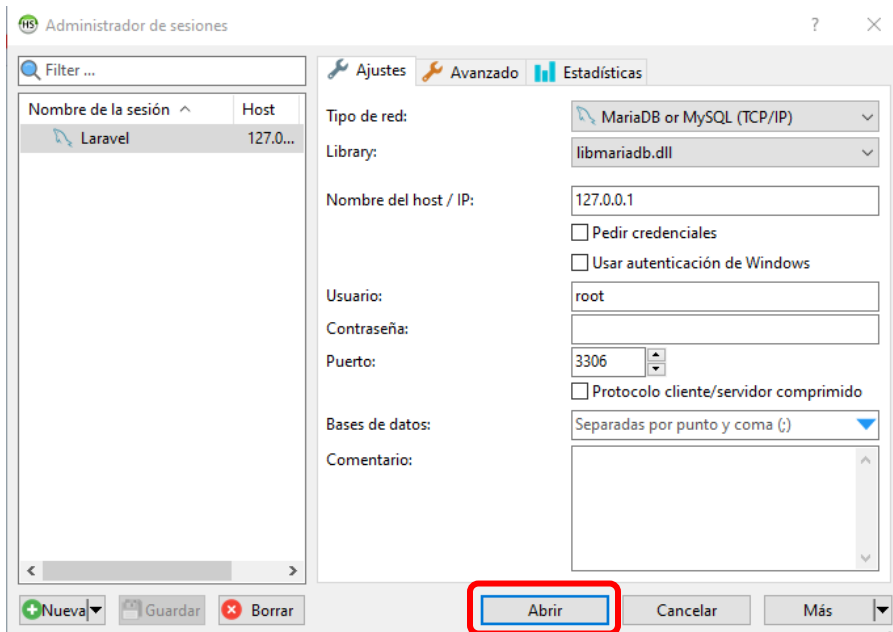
HS Administrador de sesiones

?

Filter ...

| Nombre de la sesión | Host |
|---|---|
| Laravel | 127.0... |

Ajustes
Avanzado
Estadísticas

Tipo de red: MariaDB or MySQL (TCP/IP)

Library: libmariadb.dll

Nombre del host / IP: 127.0.0.1

Pedir credenciales

Usar autenticación de Windows

Usuario: root

Contraseña:

Puerto: 3306

Protocolo cliente/servidor comprimido

Bases de datos: Separadas por punto y coma (;)

Comentario:

Nueva
Guardar
Borrar
Abrir
Cancelar
Más